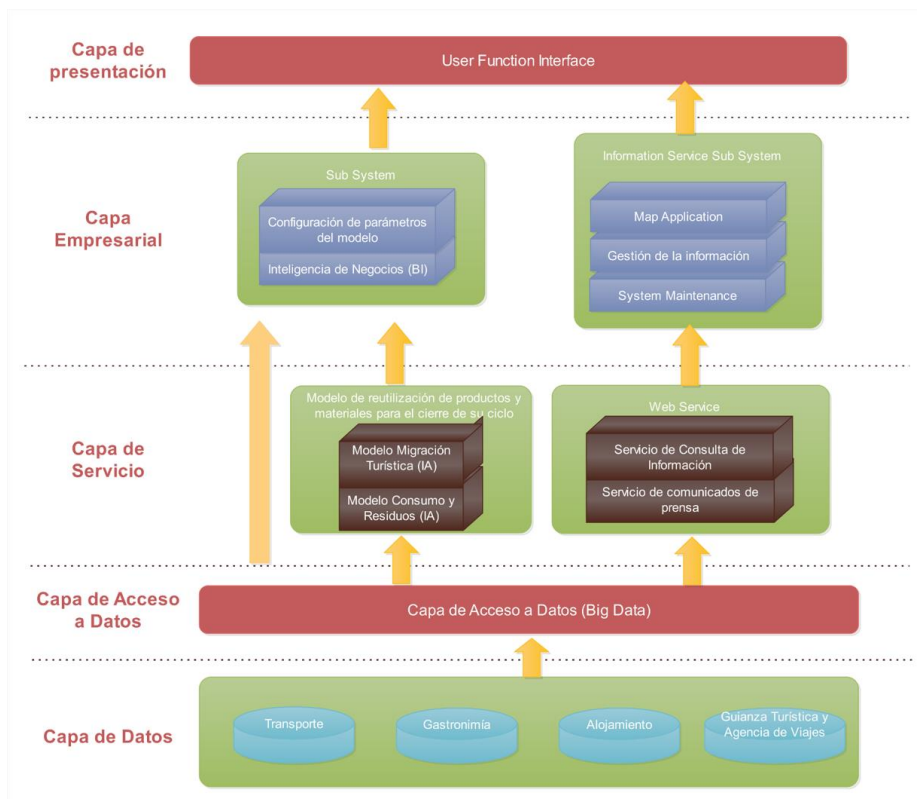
Capa de presentación

User Function Interface

Capa Empresarial

Sub System

Configuración de parámetros del modelo

Inteligencia de Negocios (BI)

Information Service Sub System

Map Application

Gestión de la información

System Maintenance

Capa de Servicio

Modelo de reutilización de productos y materiales para el cierre de su ciclo

Modelo Migración Turística (IA)

Modelo Consumo y Residuos (IA)

Web Service

Servicio de Consulta de Información

Servicio de comunicados de prensa

Capa de Acceso a Datos

Capa de Acceso a Datos (Big Data)

Capa de Datos

Transporte

Gastronomía

Alojamiento

Guianza Turística y Agencia de Viajes